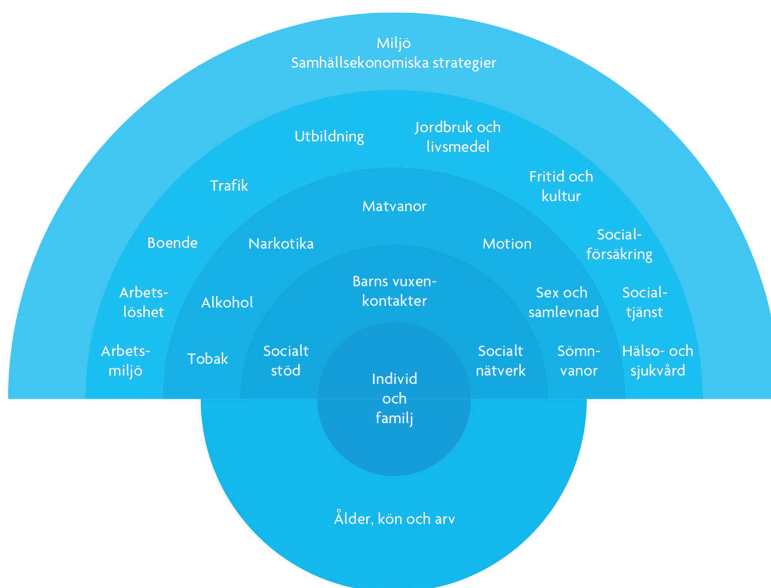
Miljö
Samhällsekonomiska strategier

Utbildning

Jordbruk och livsmedel

Trafik

Fritid och kultur

Boende

Social-försäkring

Arbetslöshet

Social-tjänst

Arbetsmiljö

Hälso- och sjukvård

Matvanor

Narkotika

Motion

Alkohol

Sex och samlevnad

Tobak

Sömnvanor

Barns vuxenkontakter

Socialt stöd

Socialt nätverk

Individ och familj

Ålder, kön och arv